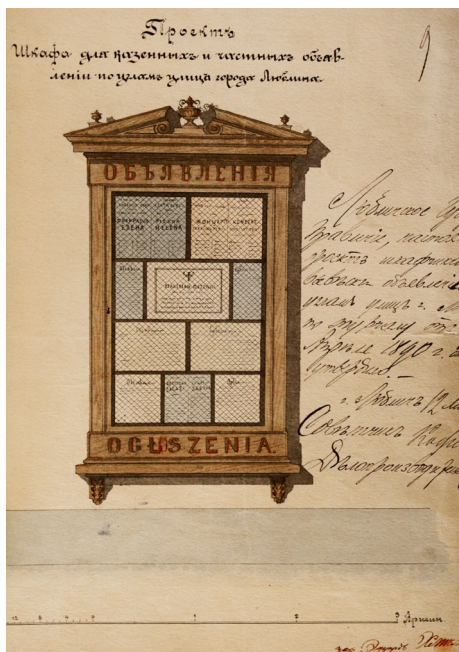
Проектъ
Шкафа для казенныхъ и частныхъ объявленiй по угламъ улицъ города Люблина.

9

ОБЪЯВЛЕНIЯ

OGŁUSZENIA

Люблинское Гу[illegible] Правленiе, настоящiй проектъ шкафовъ для казенныхъ объявленiй по угламъ улицъ г. Л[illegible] по журналу от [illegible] Апреля 1890 г. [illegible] утвердило.
г. Люблинъ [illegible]
Советникъ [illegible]
Делопроизводитель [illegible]

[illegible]

Аршинъ

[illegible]